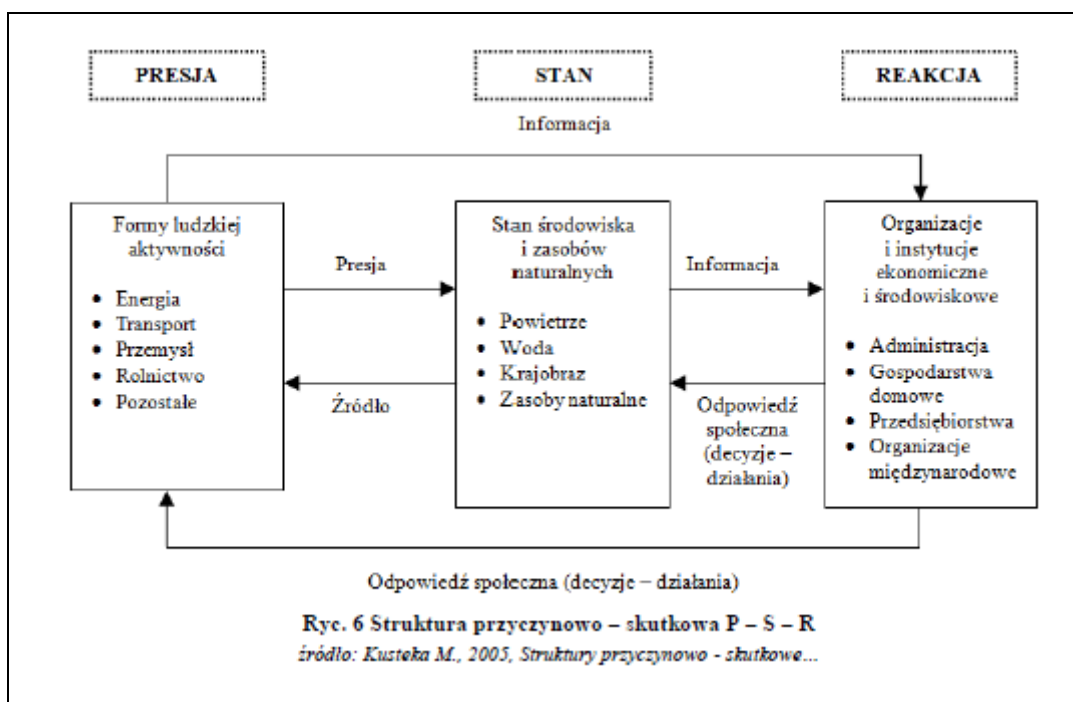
PRESJA

STAN

REAKCJA

Informacja

Formy ludzkiej aktywności

• Energia
• Transport
• Przemysł
• Rolnictwo
• Pozostałe

Presja

Źródło

Stan środowiska i zasobów naturalnych

• Powietrze
• Woda
• Krajobraz
• Zasoby naturalne

Informacja

Odpowiedź społeczna (decyzje – działania)

Organizacje i instytucje ekonomiczne i środowiskowe

• Administracja
• Gospodarstwa domowe
• Przedsiębiorstwa
• Organizacje międzynarodowe

Odpowiedź społeczna (decyzje – działania)

Ryc. 6 Struktura przyczynowo – skutkowa P – S – R

źródło: Kusteka M., 2005, Struktury przyczynowo - skutkowe...